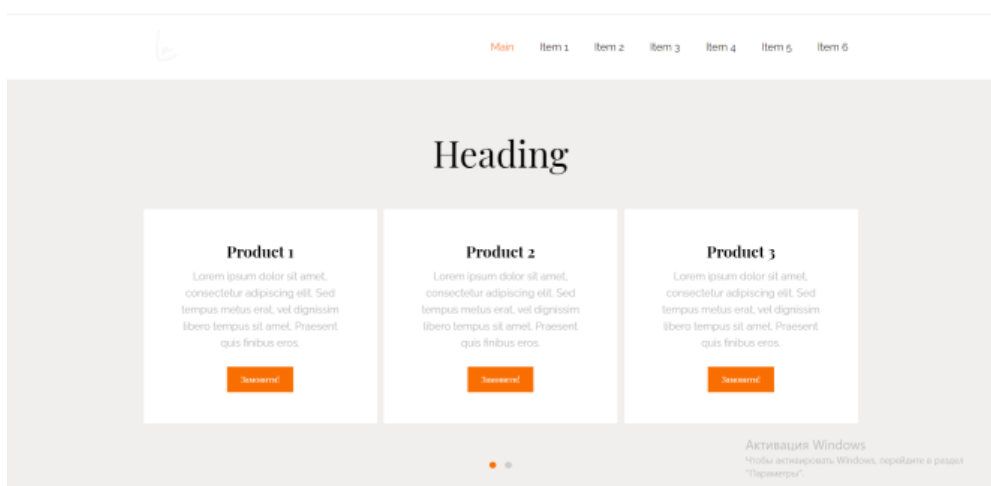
Main Item 1 Item 2 Item 3 Item 4 Item 5 Item 6

Heading

Product 1

Lorem ipsum dolor sit amet, consectetur adipiscing elit. Sed tempus metus erat, vel dignissim libero tempus sit amet. Praesent quis finibus eros.

Заказать!

Product 2

Lorem ipsum dolor sit amet, consectetur adipiscing elit. Sed tempus metus erat, vel dignissim libero tempus sit amet. Praesent quis finibus eros.

Заказать!

Product 3

Lorem ipsum dolor sit amet, consectetur adipiscing elit. Sed tempus metus erat, vel dignissim libero tempus sit amet. Praesent quis finibus eros.

Заказать!

Активация Windows
Чтобы активировать Windows, перейдите в раздел "Параметры".